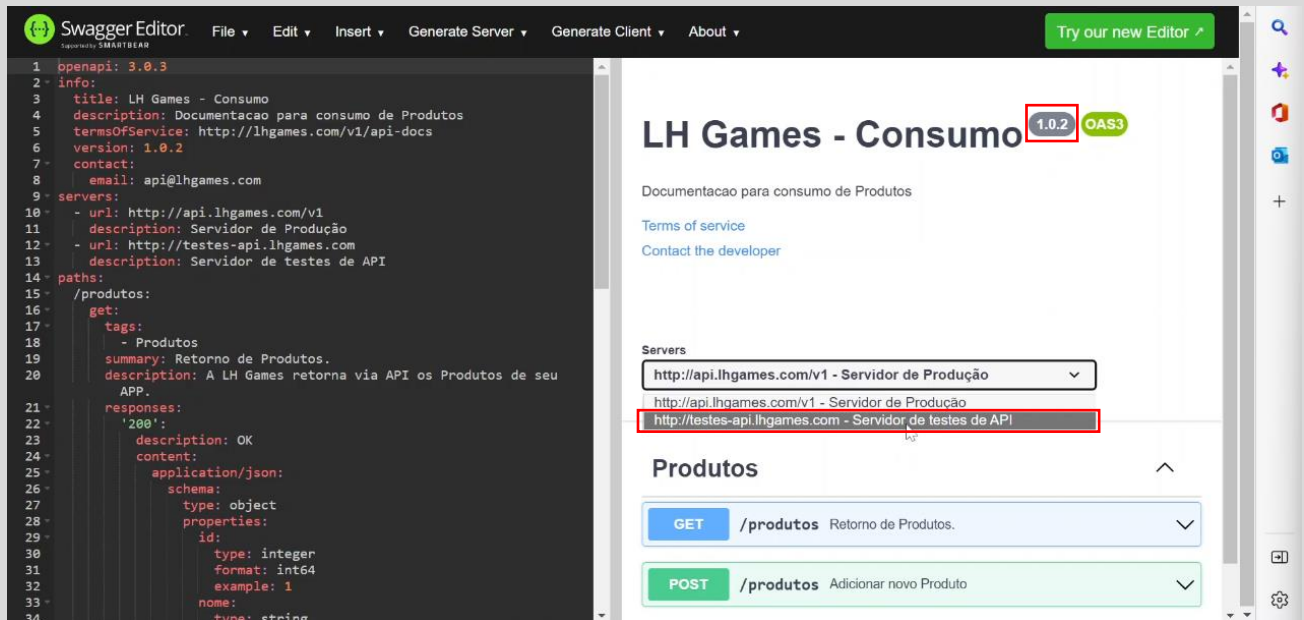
Swagger Editor. Supported by SMARTBEAR File ▾ Edit ▾ Insert ▾ Generate Server ▾ Generate Client ▾ About ▾ Try our new Editor ↗

1 openapi: 3.0.3
2 info:
3 title: LH Games - Consumo
4 description: Documentacao para consumo de Produtos
5 termsOfService: http://lhgames.com/v1/api-docs
6 version: 1.0.2
7 contact:
8 email: api@lhgames.com
9 servers:
10 - url: http://api.lhgames.com/v1
11 description: Servidor de Produção
12 - url: http://testes-api.lhgames.com
13 description: Servidor de testes de API
14 paths:
15 /produtos:
16 get:
17 tags:
18 - Produtos
19 summary: Retorno de Produtos.
20 description: A LH Games retorna via API os Produtos de seu APP.
21 responses:
22 '200':
23 description: OK
24 content:
25 application/json:
26 schema:
27 type: object
28 properties:
29 id:
30 type: integer
31 format: int64
32 example: 1
33 nome:
34 type: string

LH Games - Consumo 1.0.2 OAS3

Documentacao para consumo de Produtos

Terms of service

Contact the developer

Servers

http://api.lhgames.com/v1 - Servidor de Produção

http://api.lhgames.com/v1 - Servidor de Produção
http://testes-api.lhgames.com - Servidor de testes de API

Produtos

GET /produtos Retorno de Produtos.

POST /produtos Adicionar novo Produto